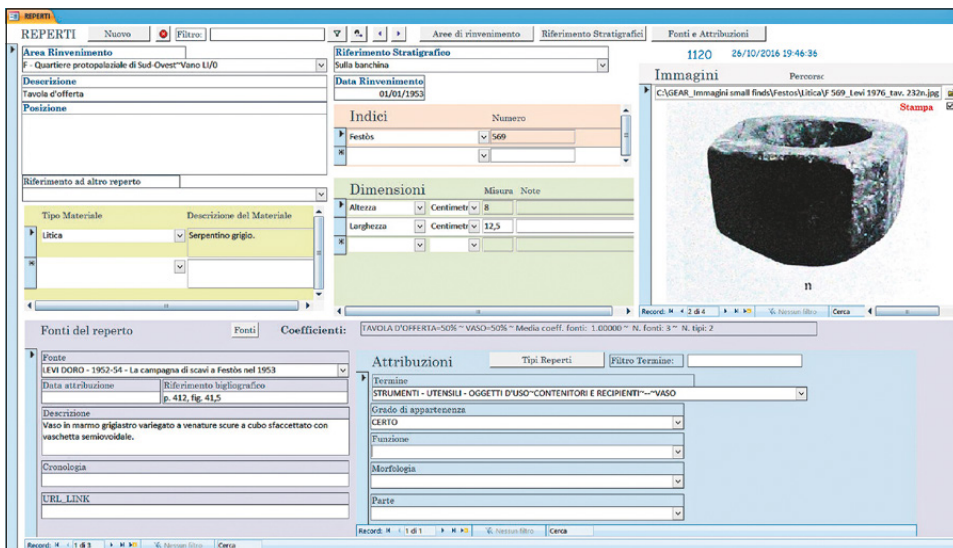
REPERTI

REPERTI Nuovo Filtro: Aree di rinvenimento Riferimento Stratigrafici Fonti e Attribuzioni

Area Rinvenimento
F - Quartiere protopalaziale di Sud-Ovest~Vano LI/0

Riferimento Stratigrafico
Sulla banchina

1120 26/10/2016 19:46:36

Descrizione
Tavola d'offerta

Data Rinvenimento
01/01/1953

Immagini Percorso
C:\GEAR_Immagini small finds\Festos\Litica\F 569_Levi 1976_tav. 232n.jpg

Stampa

Posizione

Indici Numero
Festòs 569

Riferimento ad altro reperto

Dimensioni Misura Note
Altezza Centimetri 8
Larghezza Centimetri 12,5

Tipo Materiale Descrizione del Materiale
Litica Serpentino grigio.

n

Record: 2 di 4 Nessun filtro Cerca

Fonti del reperto Fonti Coefficienti: TAVOLA D'OFFERTA=50% ~ VASO=50% ~ Media coeff. fonti: 1.00000 ~ N. fonti: 3 ~ N. tipi: 2

Fonte
LEVI DORO - 1952-54 - La campagna di scavi a Festòs nel 1953

Data attribuzione
Riferimento bigliografico
p. 412, fig. 41,5

Descrizione
Vaso in marmo grigiastro variegato a venature scure a cubo sfaccettato con vaschetta semiovoidale.

Cronologia

URL_LINK

Attribuzioni Tipi Reperti Filtro Termine:

Termine
STRUMENTI - UTENSILI - OGGETTI D'USO~CONTENITORI E RECIPIENTI~--~VASO

Grado di appartenenza
CERTO

Funzione

Morfologia

Parte

Record: 1 di 1 Nessun filtro Cerca

Record: 1 di 3 Nessun filtro Cerca